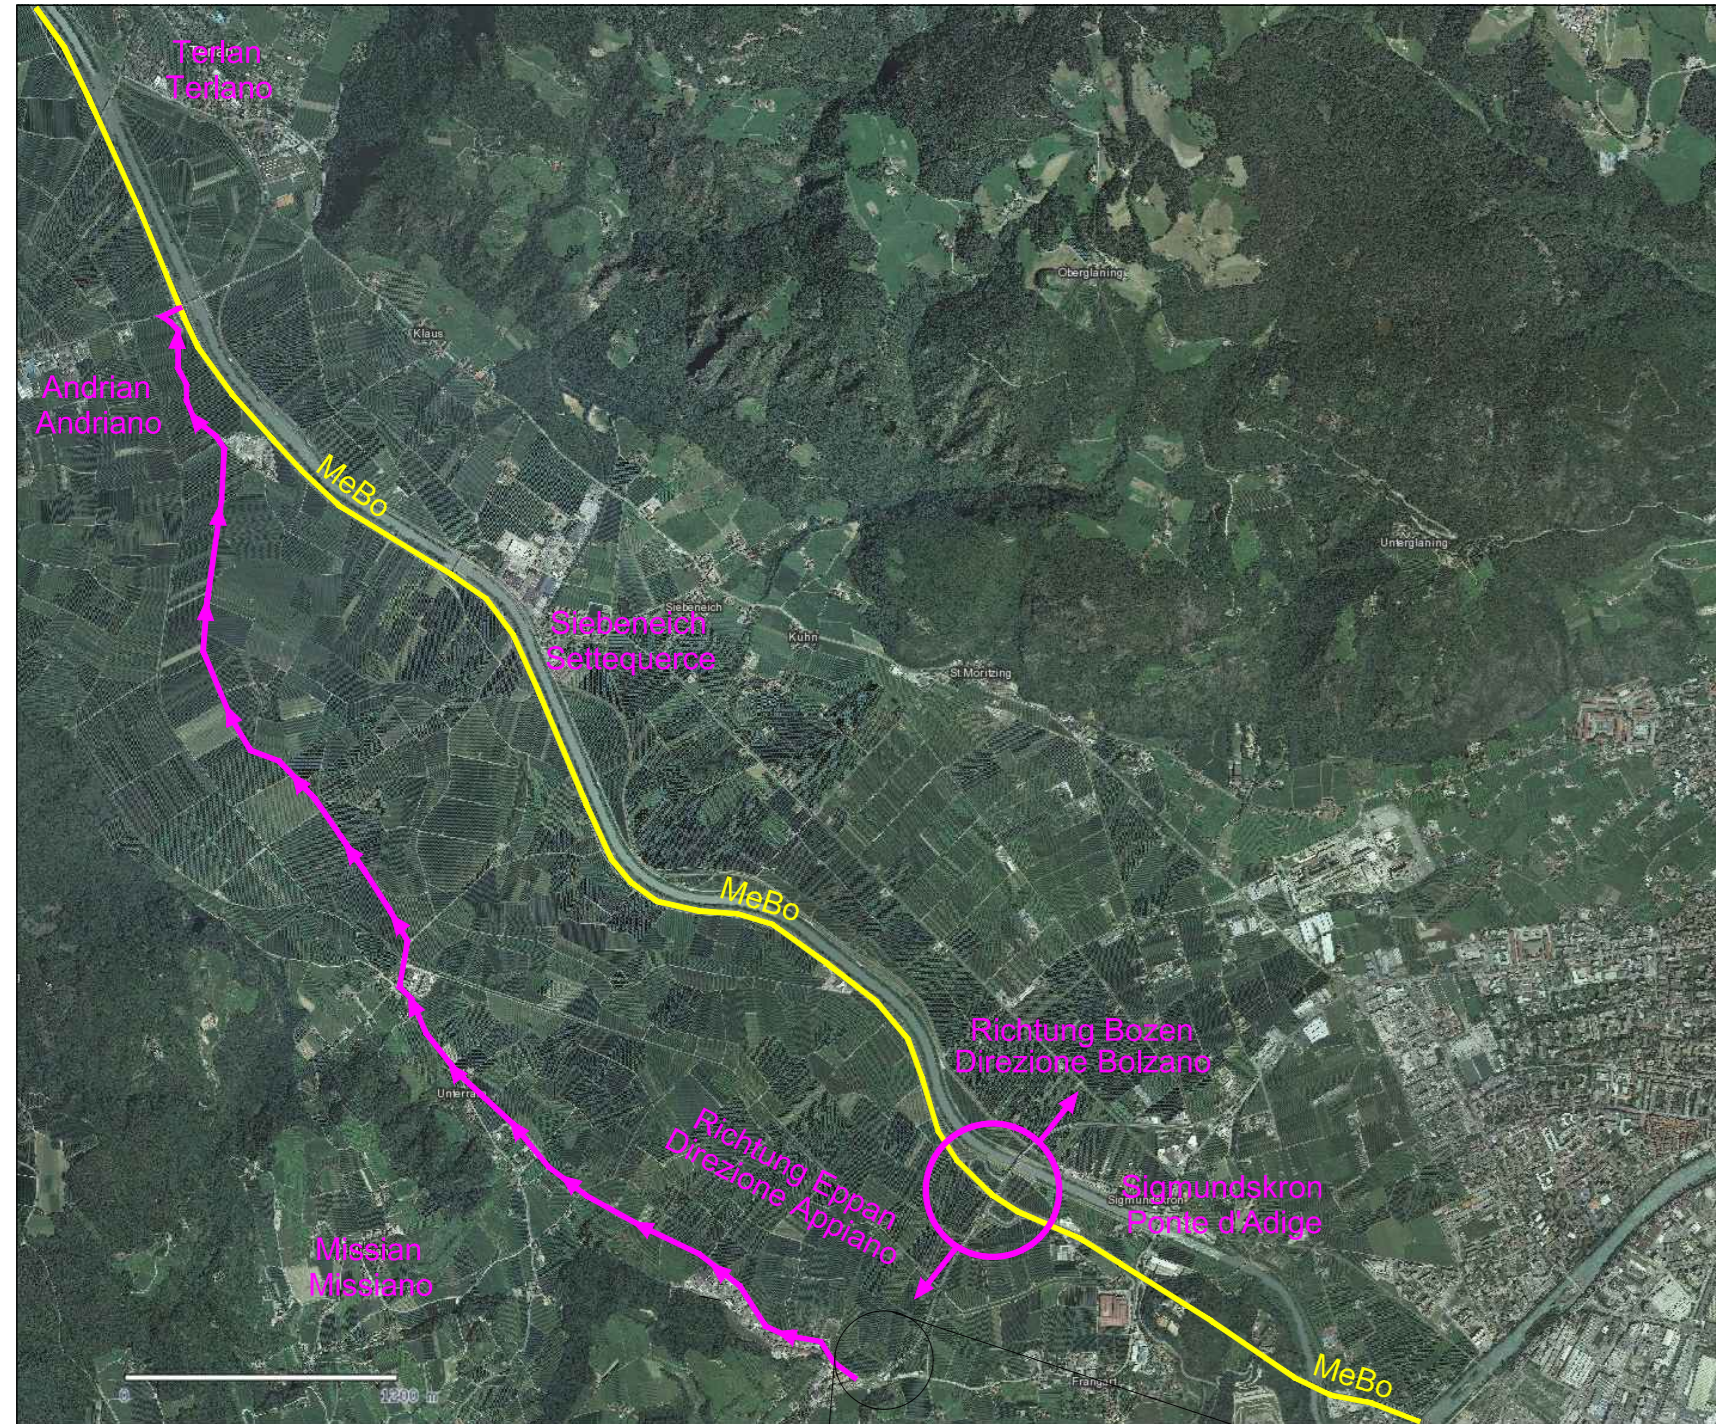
Terlan
Terlano

Oberglaning

Klaus

Andrian
Andriano

MeBo

Unterglaning

Siebeneich
Settequerce

Siebeneich

Kuhn

St Moritzing

MeBo

Richtung Bozen
Direzione Bolzano

Richtung Eppan
Direzione Appiano

Sigmundskron
Ponte d'Adige

Sigmundskron

Unterrain

Missian
Missiano

MeBo

Frangart

0 1200 m